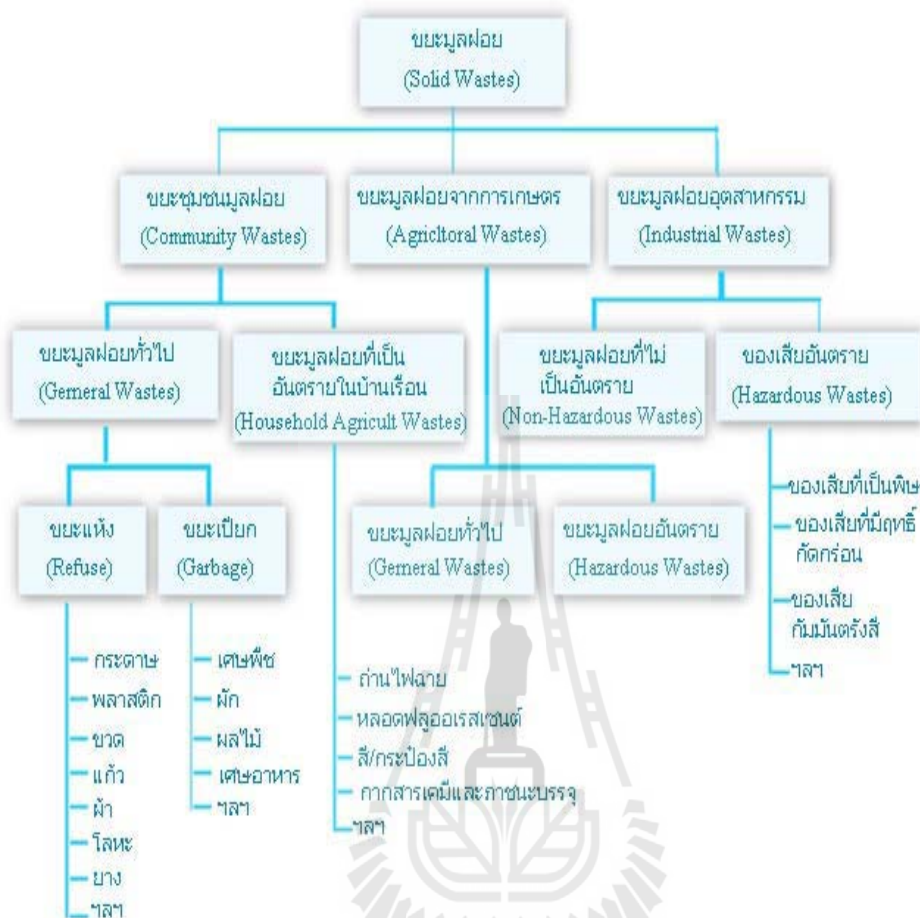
ขยะมูลฝอย
(Solid Wastes)

ขยะชุมชนมูลฝอย
(Community Wastes)

ขยะมูลฝอยจากการเกษตร
(Agricltoral Wastes)

ขยะมูลฝอยอุตสาหกรรม
(Industrial Wastes)

ขยะมูลฝอยทั่วไป
(Gemeral Wastes)

ขยะมูลฝอยที่เป็นอันตรายในบ้านเรือน
(Household Agricult Wastes)

ขยะมูลฝอยที่ไม่เป็นอันตราย
(Non-Hazardous Wastes)

ของเสียอันตราย
(Hazardous Wastes)

ขยะแห้ง
(Refuse)

ขยะเปียก
(Garbage)

ขยะมูลฝอยทั่วไป
(Gemeral Wastes)

ขยะมูลฝอยอันตราย
(Hazardous Wastes)

ของเสียที่เป็นพิษ
ของเสียที่มีฤทธิ์กัดกร่อน
ของเสียกัมมันตรังสี
ฯลฯ

กระดาษ
พลาสติก
ขวด
แก้ว
ผ้า
โลหะ
ยาง
ฯลฯ

เศษพืช
ผัก
ผลไม้
เศษอาหาร
ฯลฯ

ถ่านไฟฉาย
หลอดฟลูออเรสเซนต์
สี/กระป๋องสี
กากสารเคมีและภาชนะบรรจุ
ฯลฯ